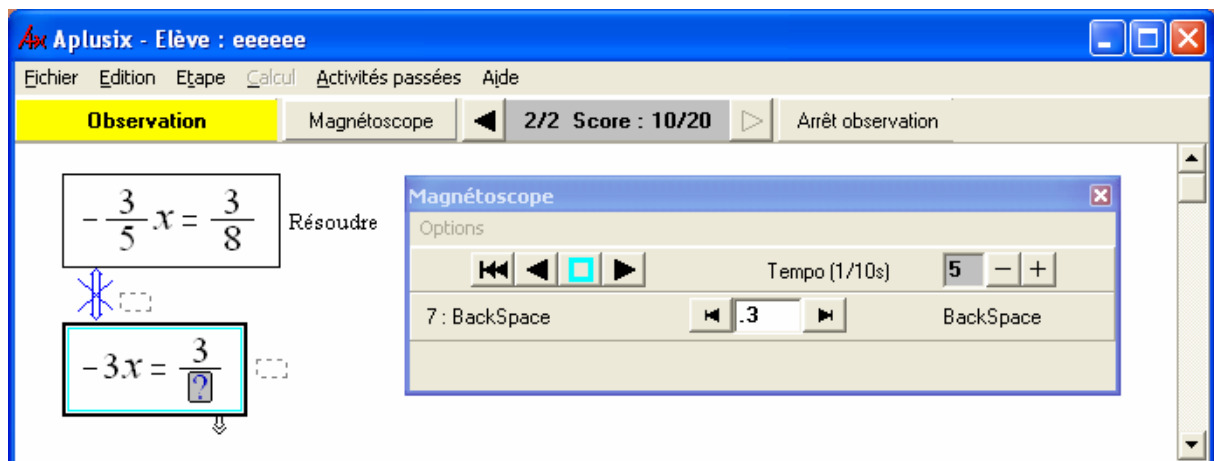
Ax Aplusix - Elève : eeeeee

Fichier Edition Etape Calcul Activités passées Aide

Observation | Magnétoscope | 2/2 Score : 10/20 | Arrêt observation

$-\frac{3}{5}x = \frac{3}{8}$ Résoudre

$-3x = \frac{3}{?}$

Magnétoscope

Options

Tempo (1/10s) 5 − +

7 : BackSpace .3 BackSpace